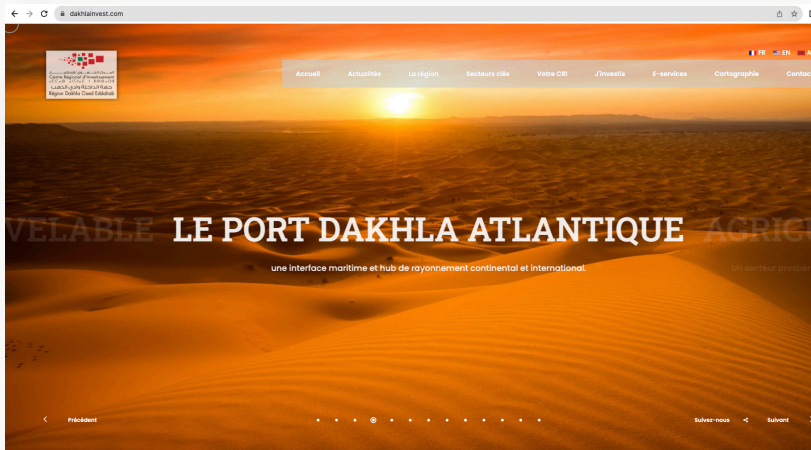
dakhlainvest.com

Centre Régional d'Investissement
Région Dakhla Oued Eddahab

FR EN

Accueil Actualités La région Secteurs clés Votre CRI J'investis E-services Cartographie Contac

VELABLE LE PORT DAKHLA ATLANTIQUE AGRIC

une interface maritime et hub de rayonnement continental et international.

Un secteur prospe

Précédent

Suivez-nous

Suivant